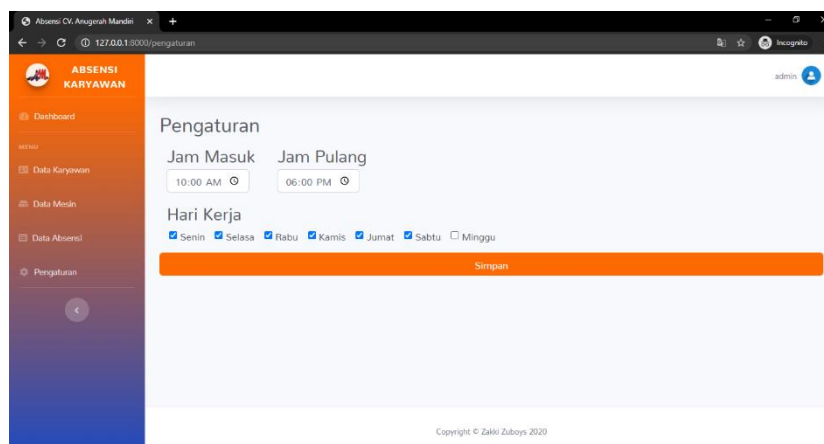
Absensi CV. Anugerah Mandiri ×  +

127.0.0.1:8000/pengaturan

Incognito

ABSENSI KARYAWAN

admin

Dashboard

MENU

Data Karyawan

Data Mesin

Data Absensi

Pengaturan

Pengaturan

Jam Masuk
10:00 AM

Jam Pulang
06:00 PM

Hari Kerja
Senin Selasa Rabu Kamis Jumat Sabtu Minggu

Simpan

Copyright © Zakki Zuboys 2020